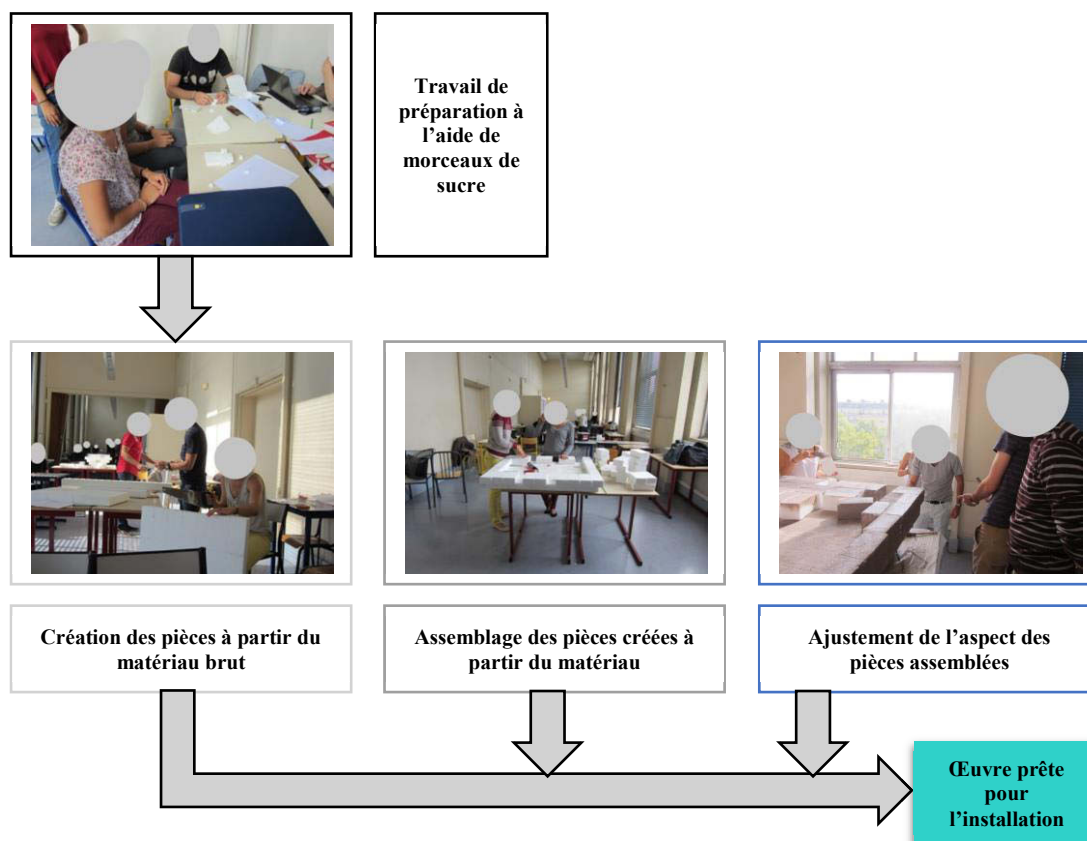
Travail de préparation à l'aide de morceaux de sucre

Création des pièces à partir du matériau brut

Assemblage des pièces créées à partir du matériau

Ajustement de l'aspect des pièces assemblées

Œuvre prête pour l'installation